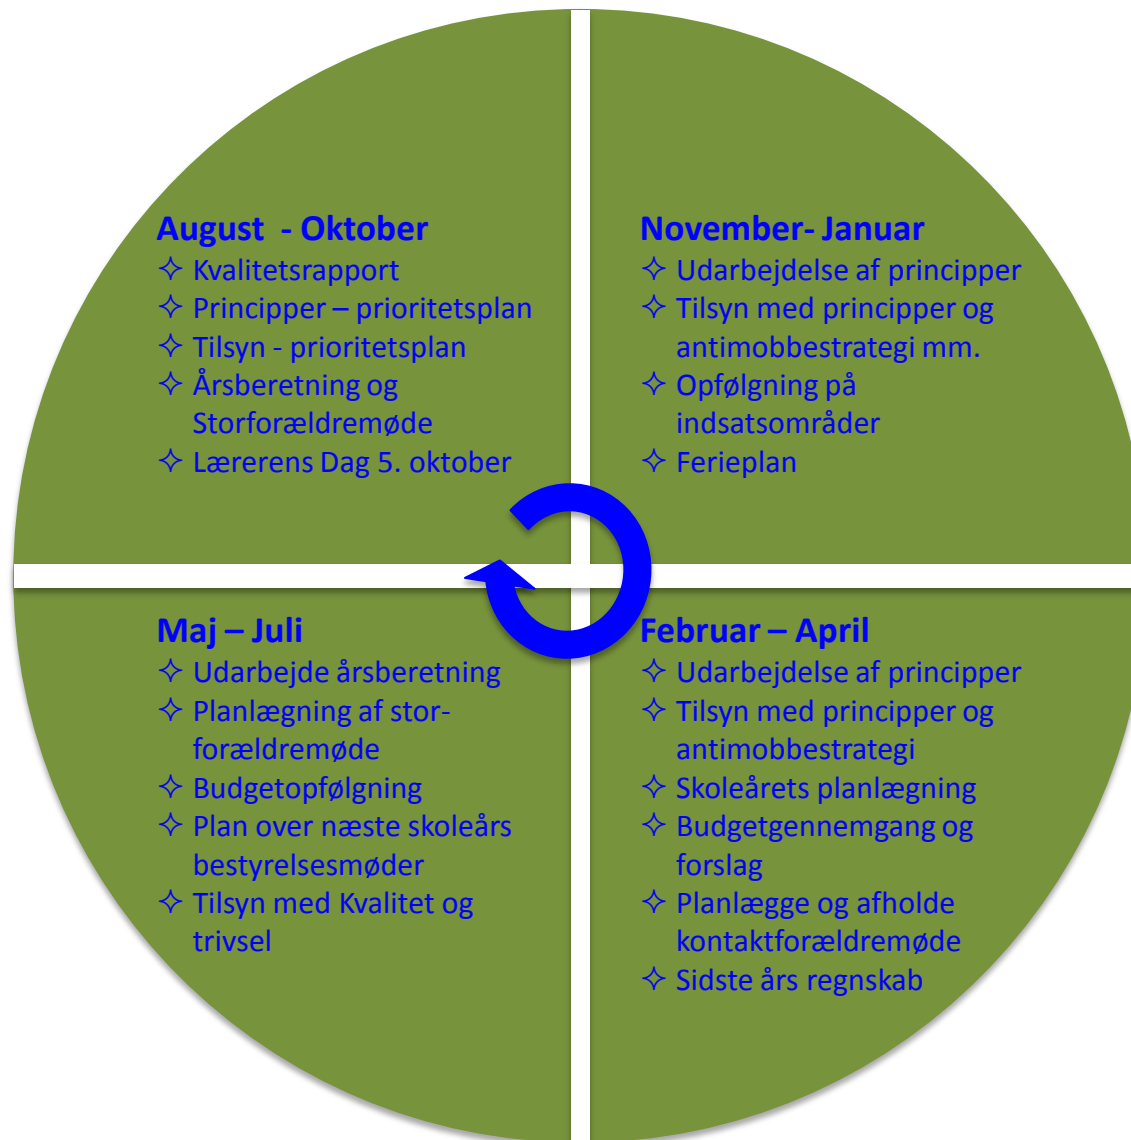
August - Oktober
✧ Kvalitetsrapport
✧ Principper – prioritetsplan
✧ Tilsyn - prioritetsplan
✧ Årsberetning og Storforældremøde
✧ Lærerens Dag 5. oktober

November- Januar
✧ Udarbejdelse af principper
✧ Tilsyn med principper og antimobbestrategi mm.
✧ Opfølgning på indsatsområder
✧ Ferieplan

Maj – Juli
✧ Udarbejde årsberetning
✧ Planlægning af stor-forældremøde
✧ Budgetopfølgning
✧ Plan over næste skoleårs bestyrelsesmøder
✧ Tilsyn med Kvalitet og trivsel

Februar – April
✧ Udarbejdelse af principper
✧ Tilsyn med principper og antimobbestrategi
✧ Skoleårets planlægning
✧ Budgetgennemgang og forslag
✧ Planlægge og afholde kontaktforældremøde
✧ Sidste års regnskab